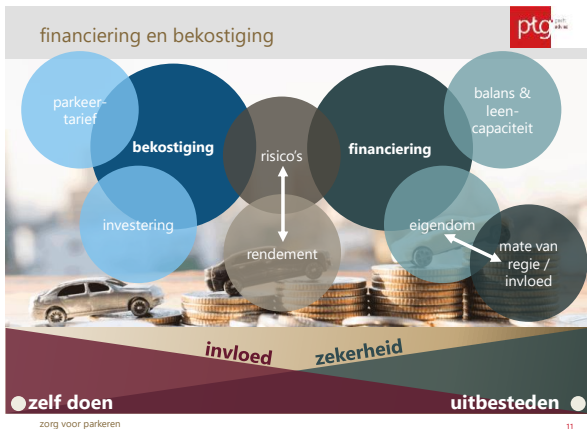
financiering en bekostiging

ptg advies

parkeertarief

bekostiging

investering

risico's

rendement

financiering

balans & leencapaciteit

eigendom

mate van regie / invloed

invloed

zekerheid

zelf doen

uitbesteden

zorg voor parkeren

11